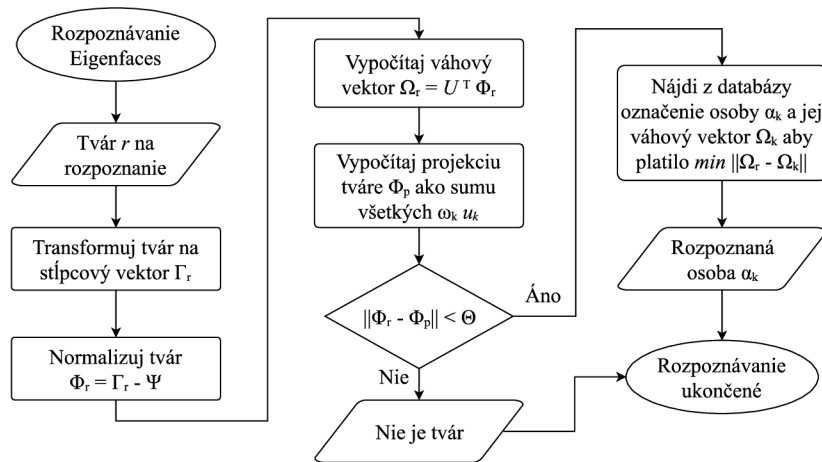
Rozpoznávanie Eigenfaces

Tvár $r$ na rozpoznanie

Transformuj tvár na stĺpcový vektor $\Gamma_r$

Normalizuj tvár $\Phi_r = \Gamma_r - \Psi$

Vypočítaj váhový vektor $\Omega_r = U^T \Phi_r$

Vypočítaj projekciu tváre $\Phi_p$ ako sumu všetkých $\omega_k u_k$

$||\Phi_r - \Phi_p|| < \Theta$

Áno

Nie

Nie je tvár

Nájdi z databázy označenie osoby $\alpha_k$ a jej váhový vektor $\Omega_k$ aby platilo $min ||\Omega_r - \Omega_k||$

Rozpoznaná osoba $\alpha_k$

Rozpoznávanie ukončené